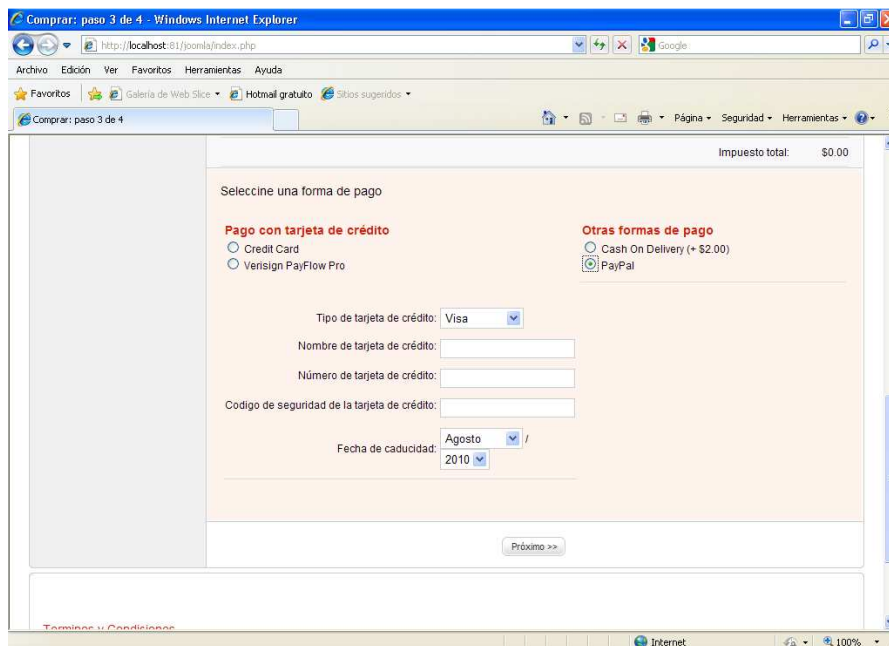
Comprar: paso 3 de 4 - Windows Internet Explorer

http://localhost:81/joomla/index.php

Google

Archivo Edición Ver Favoritos Herramientas Ayuda

Favoritos Galería de Web Slice Hotmail gratuito Sitios sugeridos

Comprar: paso 3 de 4

Página Seguridad Herramientas

Impuesto total: $0.00

Seleccine una forma de pago

Pago con tarjeta de crédito
Credit Card
Verisign PayFlow Pro

Otras formas de pago
Cash On Delivery (+ $2.00)
PayPal

Tipo de tarjeta de crédito: Visa

Nombre de tarjeta de crédito:

Número de tarjeta de crédito:

Codigo de seguridad de la tarjeta de crédito:

Fecha de caducidad: Agosto / 2010

Próximo >>

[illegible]

Internet 100%